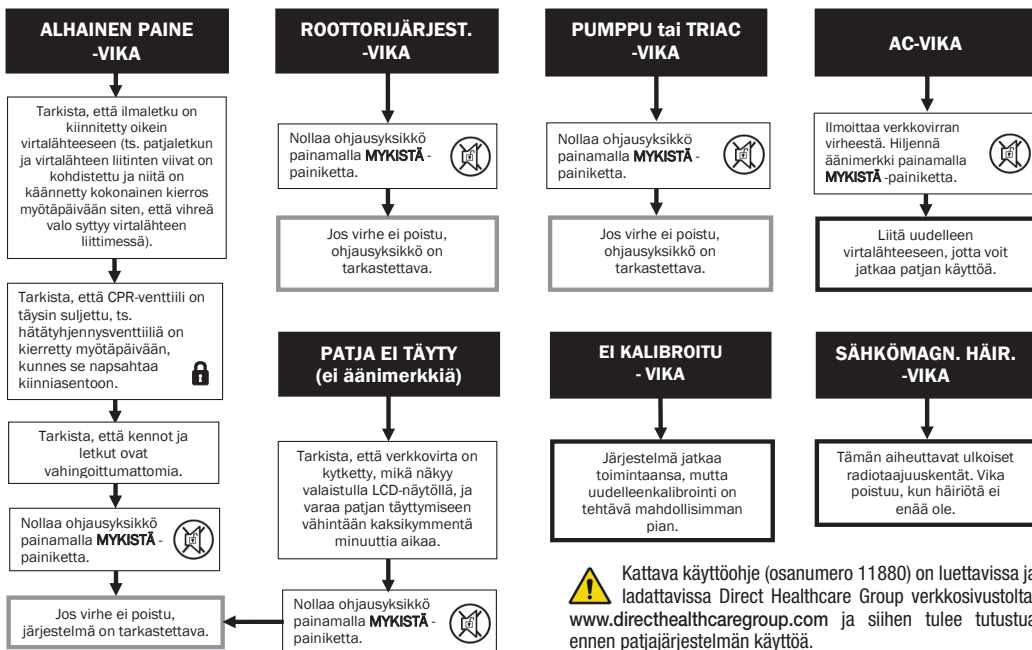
ALHAINEN PAINE -VIKA

Tarkista, että ilmaletku on kiinnitetty oikein virtalähteeseen (ts. patjaletkun ja virtalähteen liitinten viivat on kohdistettu ja niitä on käännetty kokonainen kierros myötäpäivään siten, että vihreä valo syttyy virtalähteen liittimessä).

Tarkista, että CPR-venttiili on täysin suljettu, ts. hätätyhjennysventtiiliä on kierretty myötäpäivään, kunnes se napsahtaa kiinniasentoon.

Tarkista, että kennot ja letkut ovat vahingoittumattomia.

Nollaa ohjausyksikkö painamalla MYKISTÄ -painiketta.

Jos virhe ei poistu, järjestelmä on tarkastettava.

ROOTTORIJÄRJEST. -VIKA

Nollaa ohjausyksikkö painamalla MYKISTÄ -painiketta.

Jos virhe ei poistu, ohjausyksikkö on tarkastettava.

PATJA EI TÄYTY (ei äänimerkkiä)

Tarkista, että verkkovirta on kytketty, mikä näkyy valaistulla LCD-näytöllä, ja varaa patjan täyttymiseen vähintään kaksikymmentä minuuttia aikaa.

Nollaa ohjausyksikkö painamalla MYKISTÄ -painiketta.

PUMPPU tai TRIAC -VIKA

Nollaa ohjausyksikkö painamalla MYKISTÄ -painiketta.

Jos virhe ei poistu, ohjausyksikkö on tarkastettava.

EI KALIBROITU - VIKA

Järjestelmä jatkaa toimintaansa, mutta uudelleenkalibrointi on tehtävä mahdollisimman pian.

AC-VIKA

Ilmoittaa verkkovirran virheestä. Hiljennä äänimerkki painamalla MYKISTÄ -painiketta.

Liitä uudelleen virtalähteeseen, jotta voit jatkaa patjan käyttöä.

SÄHKÖMAGN. HÄIR. -VIKA

Tämän aiheuttavat ulkoiset radiotaajuuskentät. Vika poistuu, kun häiriötä ei enää ole.

Kattava käyttöohje (osanumero 11880) on luettavissa ja ladattavissa Direct Healthcare Group verkkosivustolta www.directhealthcaregroup.com ja siihen tulee tutustua ennen patjajärjestelmän käyttöä.